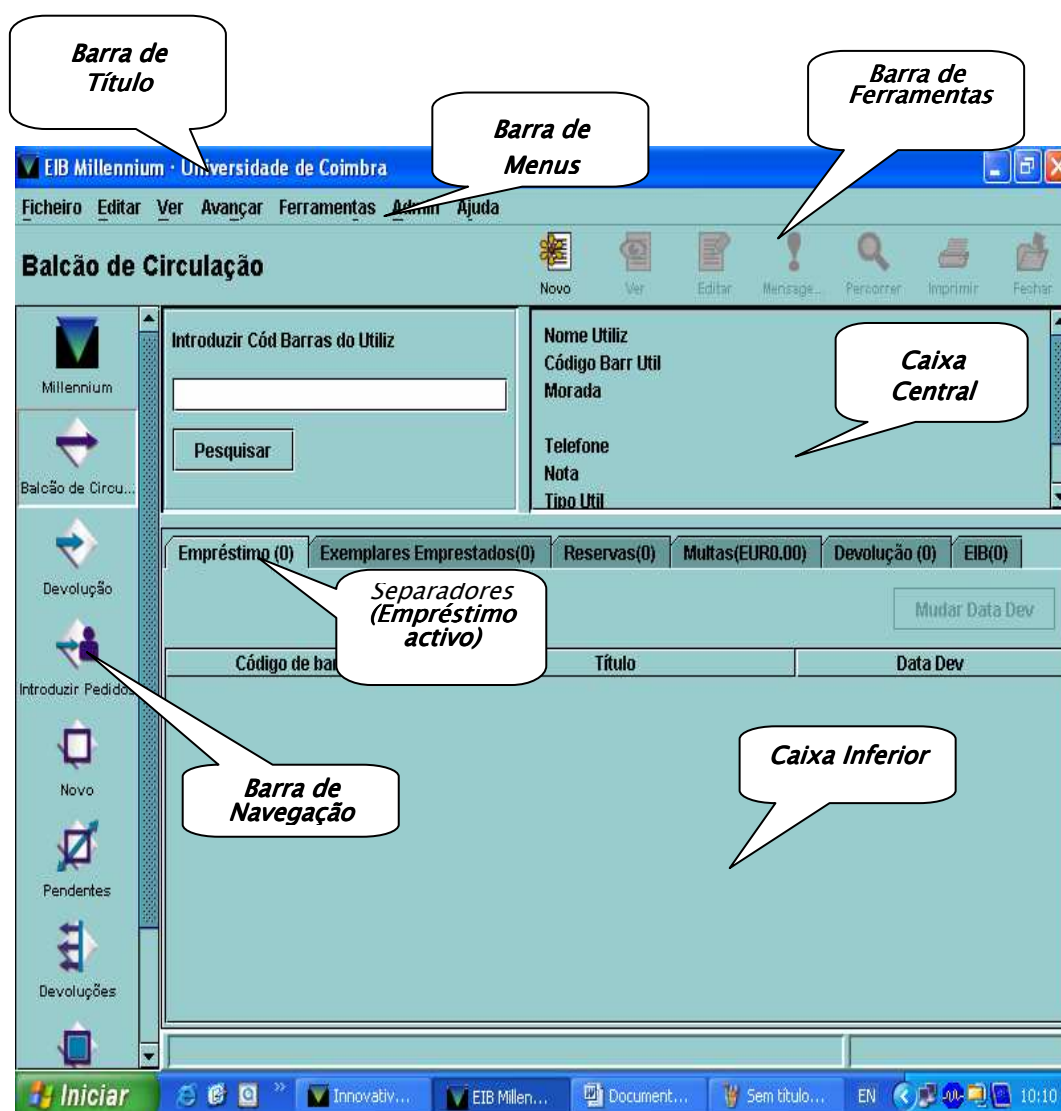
Barra de Título

Barra de Ferramentas

Barra de Menus

EIB Millennium - Universidade de Coimbra

Ficheiro Editar Ver Avançar Ferramentas Admin Ajuda

Balcão de Circulação

Novo Ver Editar Mensage... Percorrer Imprimir Fechar

Millennium

Balcão de Circu...

Devolução

Introduzir Pedidos

Novo

Pendentes

Devoluções

Introduzir Cód Barras do Utiliz

Pesquisar

Nome Utiliz
Código Barr Util
Morada

Telefone
Nota
Tipo Util

Caixa Central

Empréstimo (0) Exemplares Emprestados(0) Reservas(0) Multas(EUR0.00) Devolução (0) EIB(0)

Separadores (Empréstimo activo)

Mudar Data Dev

| Código de bar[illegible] | Título | Data Dev |
|---|---|---|

Caixa Inferior

Barra de Navegação

Iniciar Innovativ... EIB Millen... Document... Sem título... EN 10:10